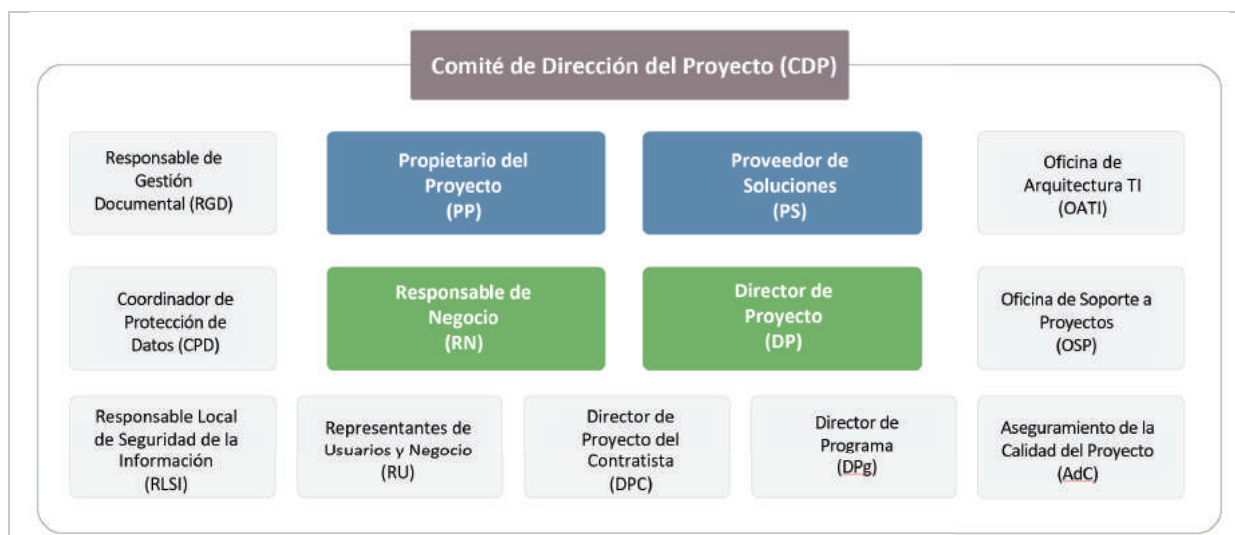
Comité de Dirección del Proyecto (CDP)

Responsable de Gestión Documental (RGD)

Propietario del Proyecto (PP)

Proveedor de Soluciones (PS)

Oficina de Arquitectura TI (OATI)

Coordinador de Protección de Datos (CPD)

Responsable de Negocio (RN)

Director de Proyecto (DP)

Oficina de Soporte a Proyectos (OSP)

Responsable Local de Seguridad de la Información (RLSI)

Representantes de Usuarios y Negocio (RU)

Director de Proyecto del Contratista (DPC)

Director de Programa (DPg)

Aseguramiento de la Calidad del Proyecto (AdC)